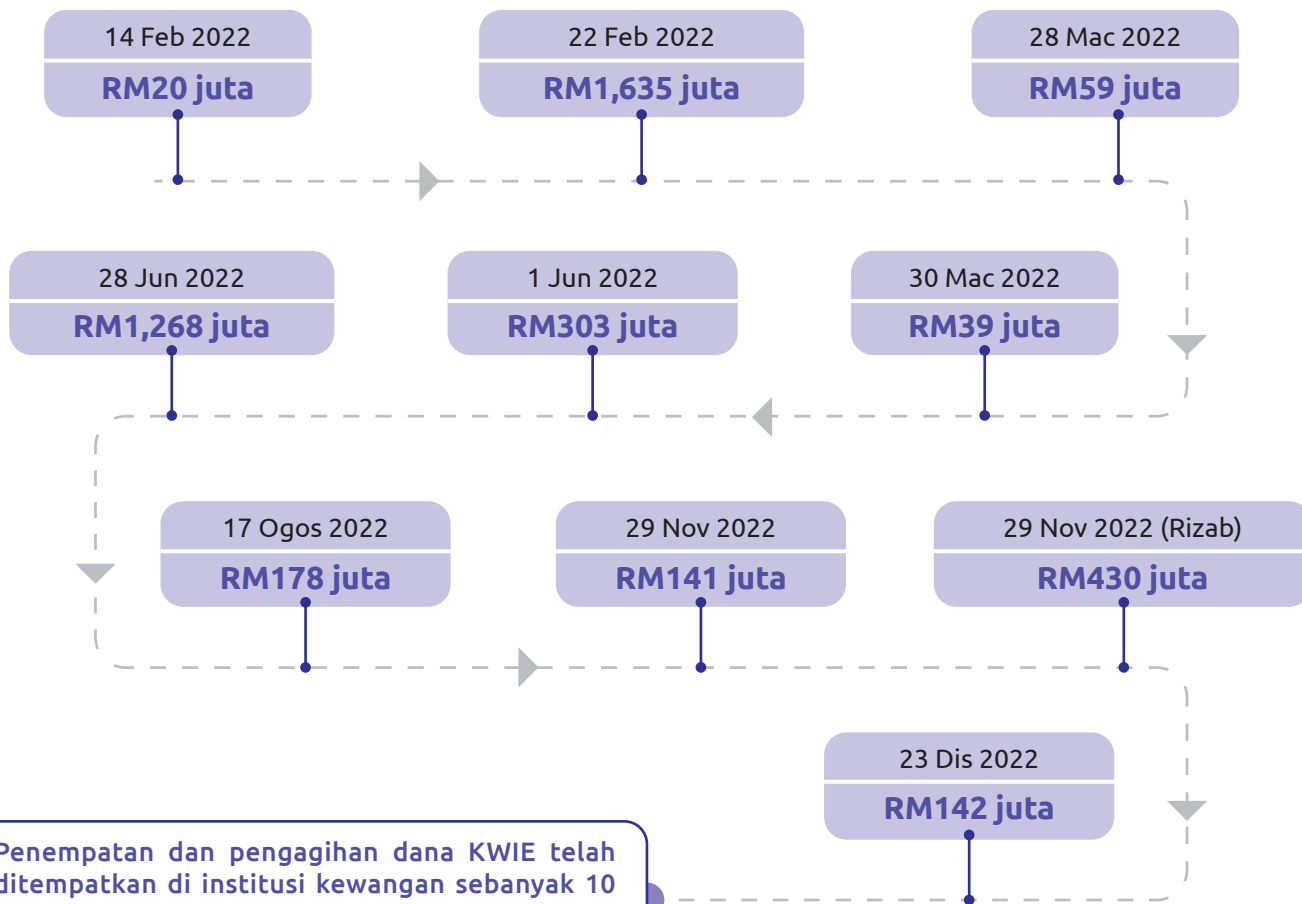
14 Feb 2022
RM20 juta

22 Feb 2022
RM1,635 juta

28 Mac 2022
RM59 juta

28 Jun 2022
RM1,268 juta

1 Jun 2022
RM303 juta

30 Mac 2022
RM39 juta

17 Ogos 2022
RM178 juta

29 Nov 2022
RM141 juta

29 Nov 2022 (Rizab)
RM430 juta

23 Dis 2022
RM142 juta

Penempatan dan pengagihan dana KWIE telah ditempatkan di institusi kewangan sebanyak 10